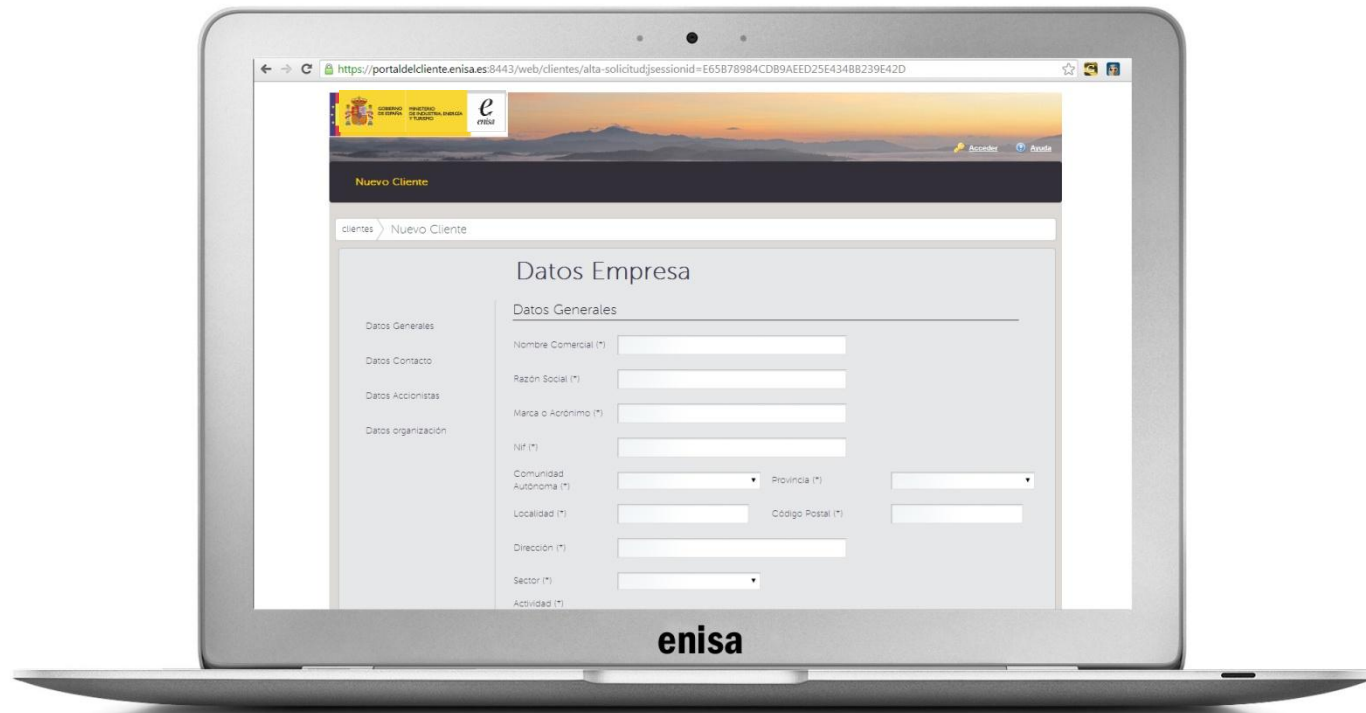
https://portaldelcliente.enisa.es:8443/web/clientes/alta-solicitud;jsessionid=E65B78984CDB9AEED25E434BB239E42D

GOBIERNO DE ESPAÑA MINISTERIO DE INDUSTRIA, ENERGÍA Y TURISMO

e enisa

Acceder Ayuda

Nuevo Cliente

clientes Nuevo Cliente

Datos Empresa

Datos Generales
Datos Contacto
Datos Accionistas
Datos organización

Datos Generales

Nombre Comercial (*)
Razón Social (*)
Marca o Acrónimo (*)
Nif (*)
Comunidad Autónoma (*)
Provincia (*)
Localidad (*)
Código Postal (*)
Dirección (*)
Sector (*)
Actividad (*)

enisa